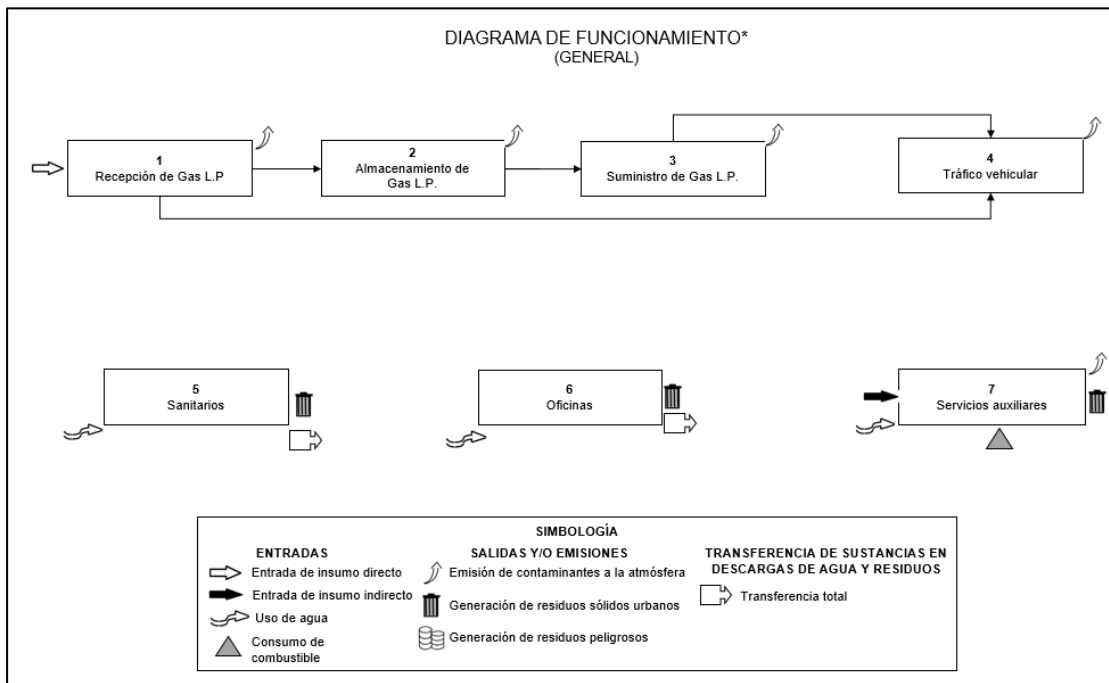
DIAGRAMA DE FUNCIONAMIENTO*
(GENERAL)

1
Recepción de Gas L.P

2
Almacenamiento de Gas L.P.

3
Suministro de Gas L.P.

4
Tráfico vehicular

5
Sanitarios

6
Oficinas

7
Servicios auxiliares

SIMBOLOGÍA

ENTRADAS
Entrada de insumo directo
Entrada de insumo indirecto
Uso de agua
Consumo de combustible

SALIDAS Y/O EMISIONES
Emisión de contaminantes a la atmósfera
Generación de residuos sólidos urbanos
Generación de residuos peligrosos

TRANSFERENCIA DE SUSTANCIAS EN DESCARGAS DE AGUA Y RESIDUOS
Transferencia total